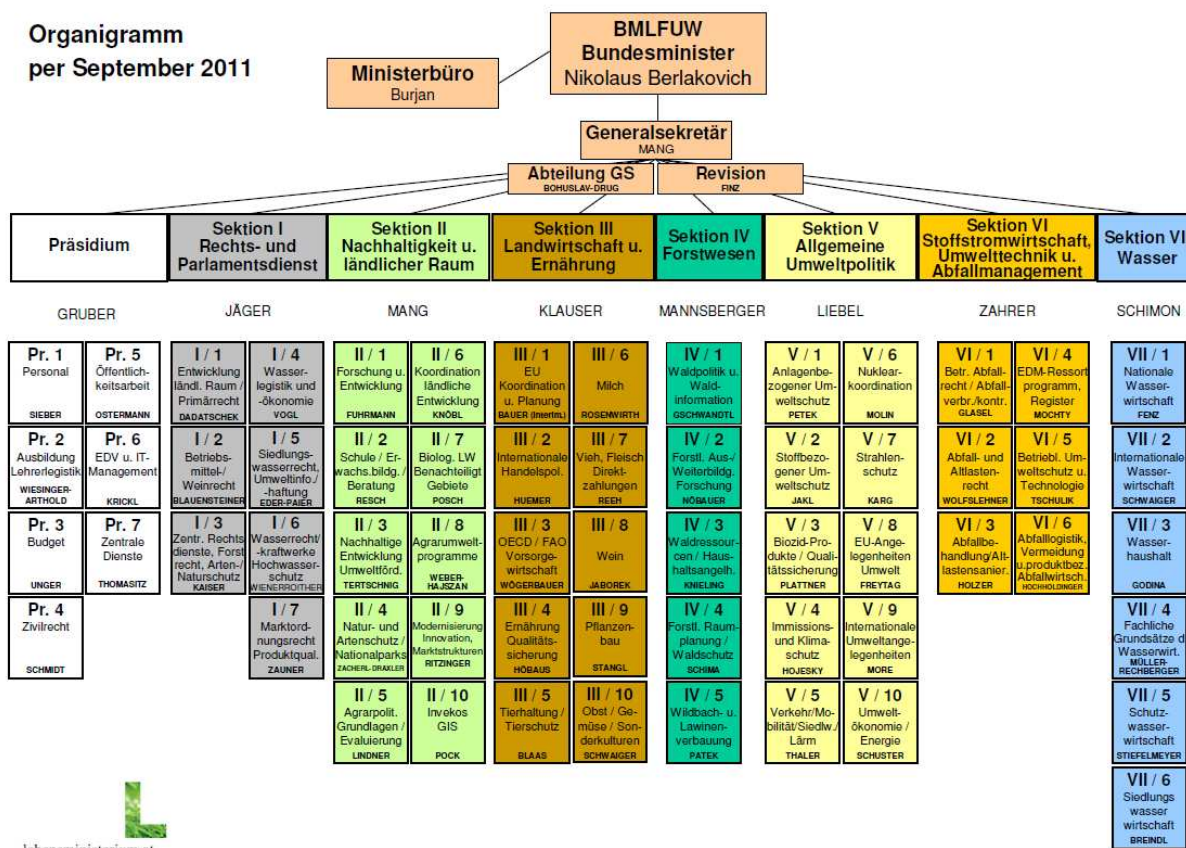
Organigramm
per September 2011

BMLFUW
Bundesminister
Nikolaus Berlakovich

Ministerbüro
Burjan

Generalsekretär
MANG

Abteilung GS
BOHUSLAV-DRUG

Revision
FINZ

Präsidium
GRUBER

Sektion I
Rechts- und Parlamentsdienst
JÄGER

Sektion II
Nachhaltigkeit u. ländlicher Raum
MANG

Sektion III
Landwirtschaft u. Ernährung
KLAUSER

Sektion IV
Forstwesen
MANNSBERGER

Sektion V
Allgemeine Umweltpolitik
LIEBEL

Sektion VI
Stoffstromwirtschaft, Umwelttechnik u. Abfallmanagement
ZAHRER

Sektion VI
Wasser
SCHIMON

Pr. 1
Personal
SIEBER

Pr. 5
Öffentlichkeitsarbeit
OSTERMANN

Pr. 2
Ausbildung Lehrerlegistik
WIESINGER-ARTHOLD

Pr. 6
EDV u. IT-Management
KRICKL

Pr. 3
Budget
UNGER

Pr. 7
Zentrale Dienste
THOMASITZ

Pr. 4
Zivilrecht
SCHMIDT

I / 1
Entwicklung ländl. Raum / Primärrecht
DADATSCHEK

I / 4
Wasserlegistik und -ökonomie
VOGL

I / 2
Betriebsmittel-/ Weinrecht
BLAUENSTEINER

I / 5
Siedlungswasserrecht, Umweltinfo./ -haftung
EDER-PAIER

I / 3
Zentr. Rechtsdienste, Forstrecht, Arten-/ Naturschutz
KAISER

I / 6
Wasserrecht/ -kraftwerke Hochwasserschutz
WIENERROITHER

I / 7
Marktordnungsrecht Produktqual.
ZAUNER

II / 1
Forschung u. Entwicklung
FUHRMANN

II / 6
Koordination ländliche Entwicklung
KNÖBL

II / 2
Schule / Erwachs.bildg. Beratung
RESCH

II / 7
Biolog. LW Benachteiligt Gebiete
POSCH

II / 3
Nachhaltige Entwicklung Umweltförd.
TERTSCHNIG

II / 8
Agrarumweltprogramme
WEBER-HAJSZAN

II / 4
Natur- und Artenschutz / Nationalparks
ZACHERL-DRAXLER

II / 9
Modernisierung Innovation, Marktstrukturen
RITZINGER

II / 5
Agrarpolit. Grundlagen / Evaluierung
LINDNER

II / 10
Invekos GIS
POCK

III / 1
EU Koordination u. Planung
BAUER (Interim.)

III / 6
Milch
ROSENWIRTH

III / 2
Internationale Handelspol.
HUEMER

III / 7
Vieh, Fleisch Direktzahlungen
REEH

III / 3
OECD / FAO Vorsorgewirtschaft
WÖGERBAUER

III / 8
Wein
JABOREK

III / 4
Ernährung Qualitätssicherung
HÖBAUS

III / 9
Pflanzenbau
STANGL

III / 5
Tierhaltung / Tierschutz
BLAAS

III / 10
Obst / Gemüse / Sonderkulturen
SCHWAIGER

IV / 1
Waldpolitik u. Waldinformation
GSCHWANDTL

IV / 2
Forstl. Aus-/ Weiterbildg. Forschung
NÖBAUER

IV / 3
Waldressourcen / Haushaltsangeh.
KNIELING

IV / 4
Forstl. Raumplanung / Waldschutz
SCHIMA

IV / 5
Wildbach- u. Lawinenverbauung
PATEK

V / 1
Anlagenbezogener Umweltschutz
PETEK

V / 6
Nuklearkoordination
MOLIN

V / 2
Stoffbezogener Umweltschutz
JAKL

V / 7
Strahlenschutz
KARG

V / 3
Biozid-Produkte / Qualitätssicherung
PLATTNER

V / 8
EU-Angelegenheiten Umwelt
FREYTAG

V / 4
Immissions- und Klimaschutz
HOJESKY

V / 9
Internationale Umweltangelegenheiten
MORE

V / 5
Verkehr/Mobilität/Siedlw./ Lärm
THALER

V / 10
Umweltökonomie / Energie
SCHUSTER

VI / 1
Betr. Abfallrecht / Abfallverbr./kontr.
GLASEL

VI / 4
EDM-Ressort programm, Register
MOCHTY

VI / 2
Abfall- und Altlastenrecht
WOLFSLEHNER

VI / 5
Betriebl. Umweltschutz u. Technologie
TSCHULIK

VI / 3
Abfallbehandlung/Altlastensanier.
HOLZER

VI / 6
Abfalllogistik, Vermeidung u.produktbez. Abfallwirtsch.
HOCHHOLDINGER

VII / 1
Nationale Wasserwirtschaft
FENZ

VII / 2
Internationale Wasserwirtschaft
SCHWAIGER

VII / 3
Wasserhaushalt
GODINA

VII / 4
Fachliche Grundsätze d Wasserwirt.
MÜLLER-RECHBERGER

VII / 5
Schutzwasserwirtschaft
STIEFELMEYER

VII / 6
Siedlungswasserwirtschaft
BREINDL

lebensministerium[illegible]